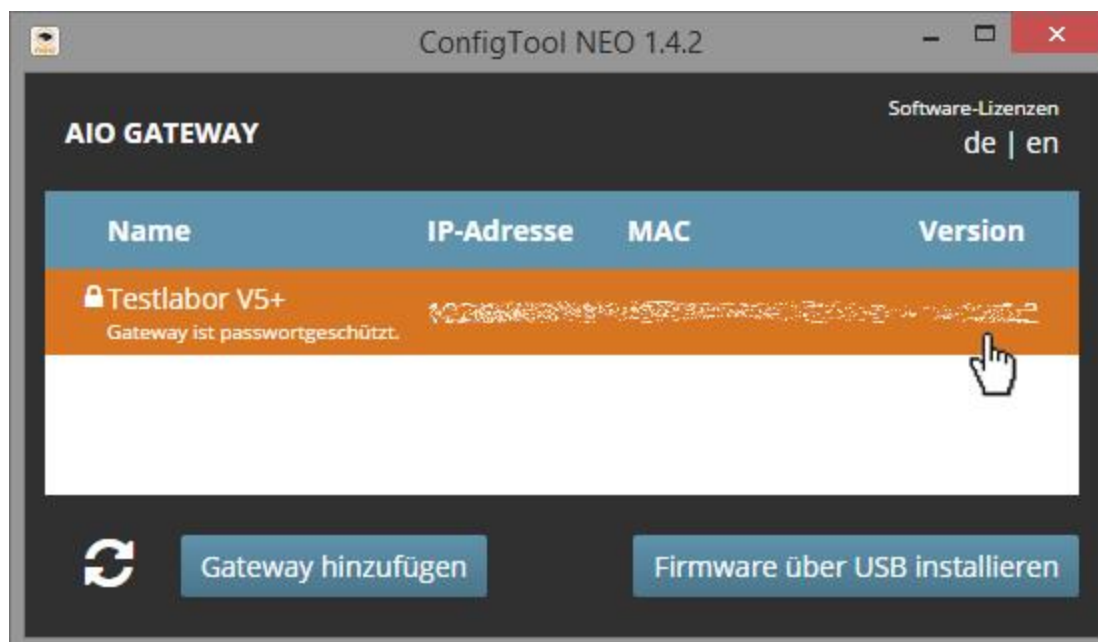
ConfigTool NEO 1.4.2

AIO GATEWAY

Software-Lizenzen
de | en

| Name | IP-Adresse | MAC | Version |
|---|---|---|---|
| Testlabor V5+ Gateway ist passwortgeschützt. | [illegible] | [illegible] | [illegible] |

Gateway hinzufügen

Firmware über USB installieren